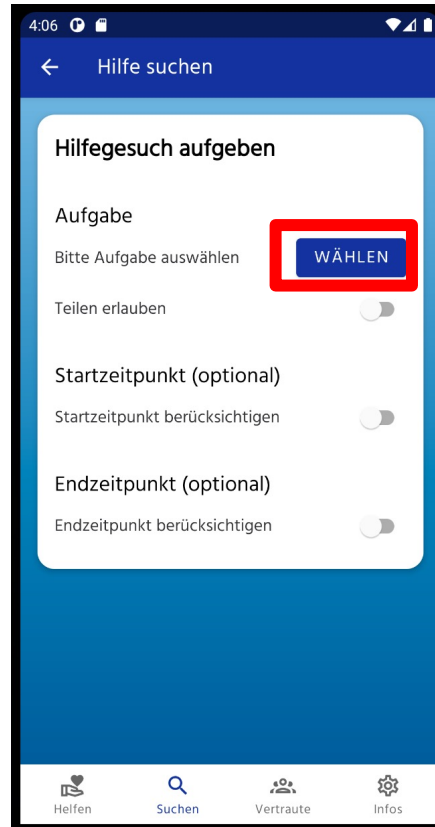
4:06

Hilfe suchen

Hilfegesuch aufgeben

Aufgabe

Bitte Aufgabe auswählen

WÄHLEN

Teilen erlauben

Startzeitpunkt (optional)

Startzeitpunkt berücksichtigen

Endzeitpunkt (optional)

Endzeitpunkt berücksichtigen

Helfen

Suchen

Vertraute

Infos